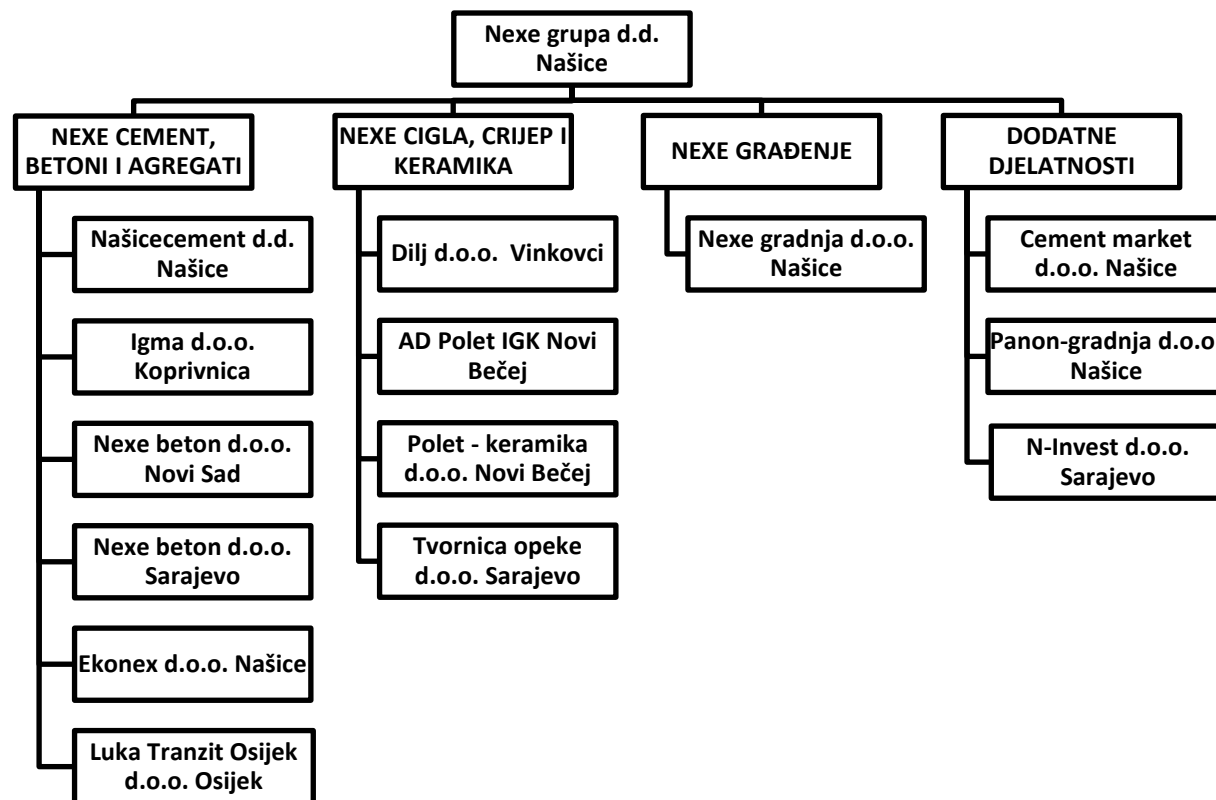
Nexe grupa d.d. Našice

NEXE CEMENT, BETONI I AGREGATI

Našicecement d.d. Našice

Igma d.o.o. Koprivnica

Nexe beton d.o.o. Novi Sad

Nexe beton d.o.o. Sarajevo

Ekonex d.o.o. Našice

Luka Tranzit Osijek d.o.o. Osijek

NEXE CIGLA, CRIJEP I KERAMIKA

Dilj d.o.o. Vinkovci

AD Polet IGK Novi Bečej

Polet - keramika d.o.o. Novi Bečej

Tvornica opeke d.o.o. Sarajevo

NEXE GRAĐENJE

Nexe gradnja d.o.o. Našice

DODATNE DJELATNOSTI

Cement market d.o.o. Našice

Panon-gradnja d.o.o Našice

N-Invest d.o.o. Sarajevo